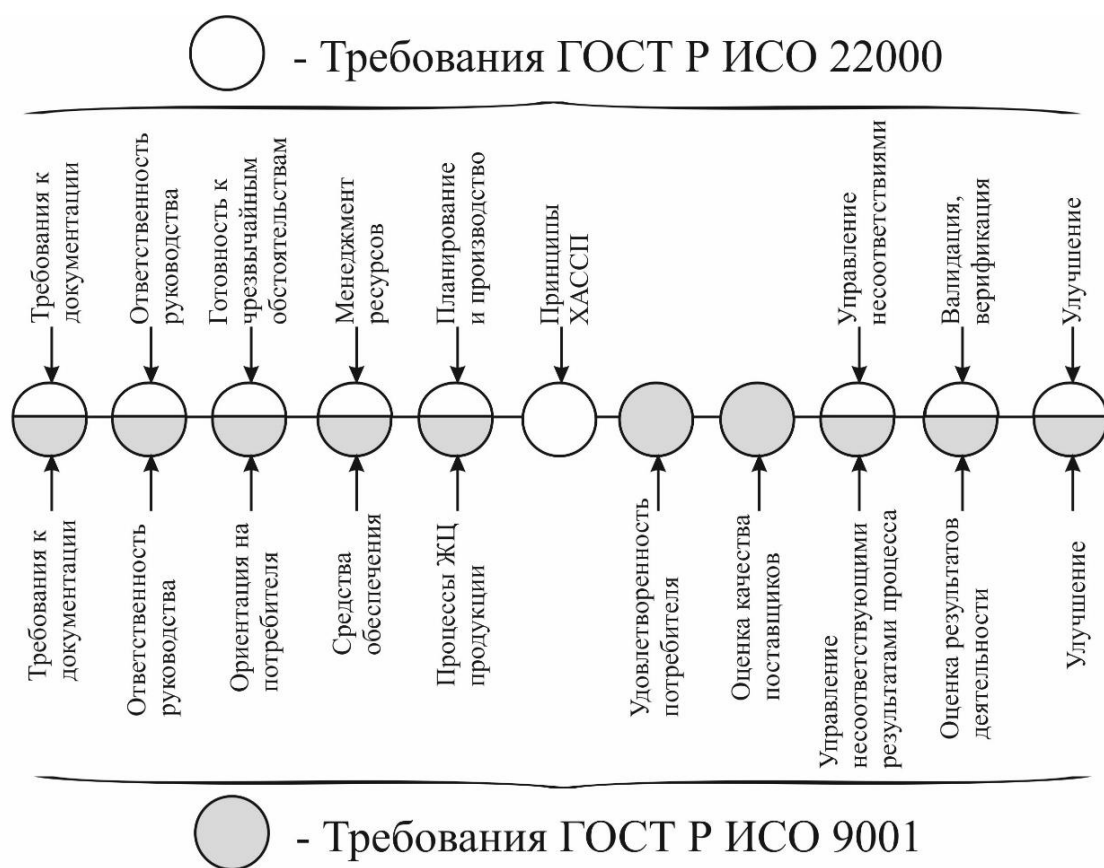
- Требования ГОСТ Р ИСО 22000

Требования к документации

Ответственность руководства

Готовность к чрезвычайным обстоятельствам

Менеджмент ресурсов

Планирование и производство

Принципы ХАССП

Управление несоответствиями

Валидация, верификация

Улучшение

Требования к документации

Ответственность руководства

Ориентация на потребителя

Средства обеспечения

Процессы ЖЦ продукции

Удовлетворенность потребителя

Оценка качества поставщиков

Управление несоответствующими результатами процесса

Оценка результатов деятельности

Улучшение

- Требования ГОСТ Р ИСО 9001